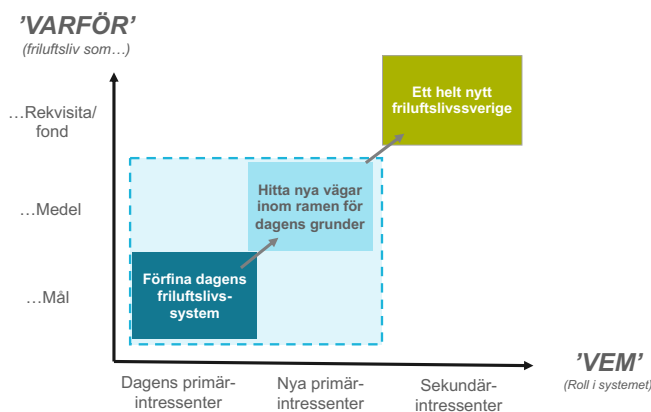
'VARFÖR'
(friluftsliv som…)

…Rekvisita/ fond

…Medel

…Mål

Ett helt nytt friluftslivssverige

Hitta nya vägar inom ramen för dagens grunder

Förfina dagens friluftslivssystem

'VEM'
(Roll i systemet)

Dagens primärintressenter

Nya primärintressenter

Sekundärintressenter